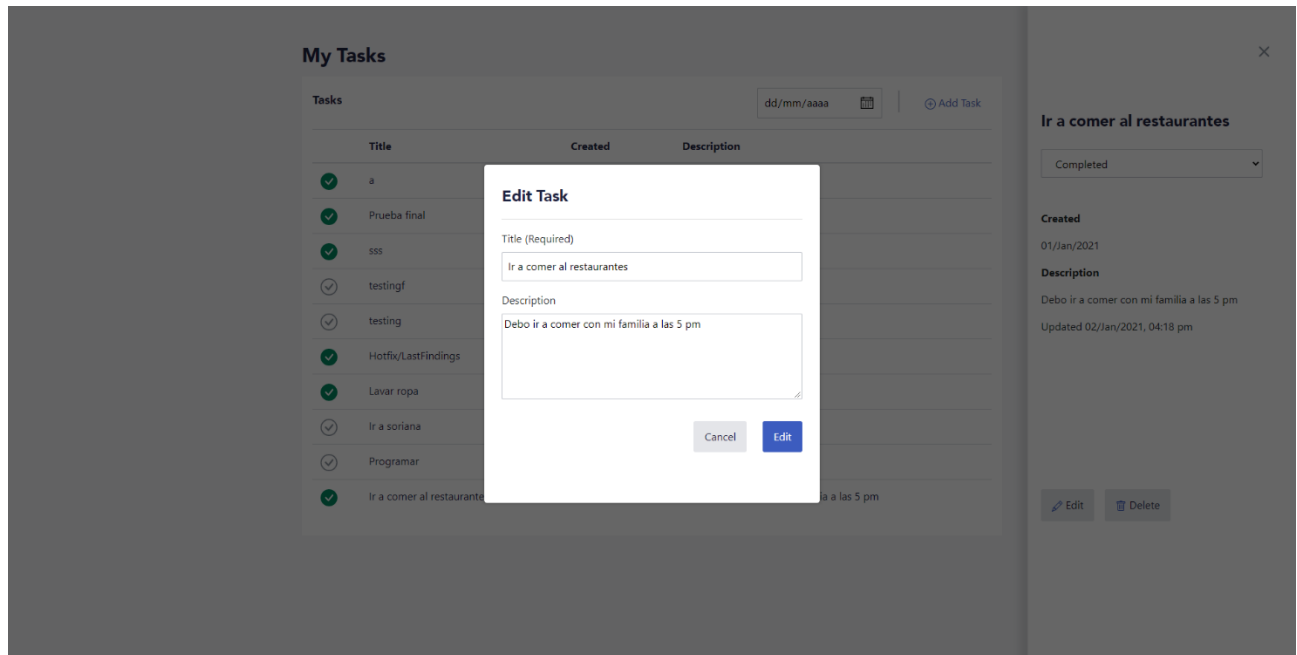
My Tasks

Tasks

dd/mm/aaaa

Add Task

| | Title | Created | Description |
|---|---|---|---|
| | a | | |
| | Prueba final | | |
| | sss | | |
| | testingf | | |
| | testing | | |
| | Hotfix/LastFindings | | |
| | Lavar ropa | | |
| | Ir a soriana | | |
| | Programar | | |
| | Ir a comer al restaurante | | a a las 5 pm |

Edit Task

Title (Required)

Ir a comer al restaurantes

Description

Debo ir a comer con mi familia a las 5 pm

Cancel

Edit

×

Ir a comer al restaurantes

Completed

Created

01/Jan/2021

Description

Debo ir a comer con mi familia a las 5 pm

Updated 02/Jan/2021, 04:18 pm

Edit

Delete